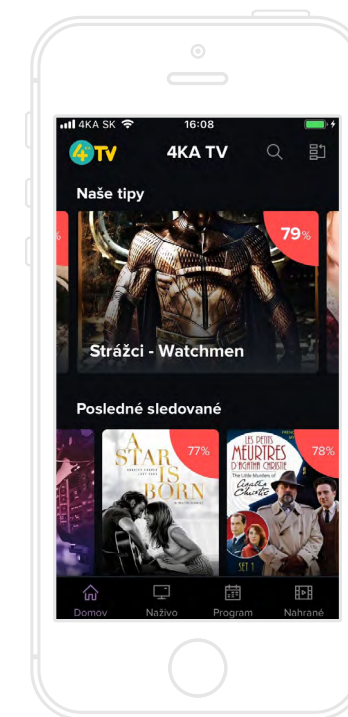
4KA SK 16:08

4TV 4KA TV

Naše tipy

79%

Strážci - Watchmen

Posledné sledované

77%

A STAR IS BORN

78%

LES PETITS MEURTRES D'AGATHA CHRISTIE

The Little Murders of Agatha Christie

SET 1

Domov Naživo Program Nahrané